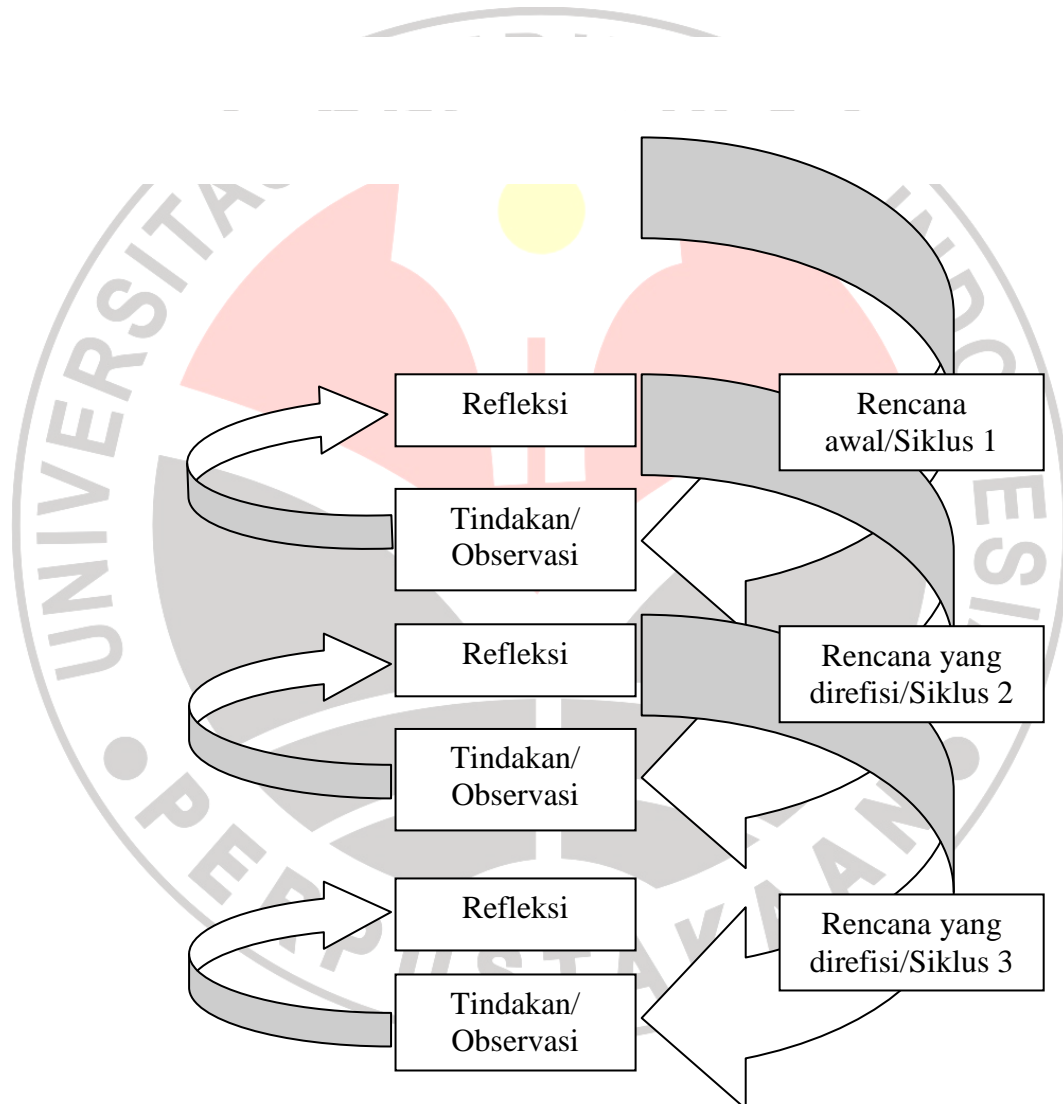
Refleksi

Rencana awal/Siklus 1

Tindakan/ Observasi

Refleksi

Rencana yang direfisi/Siklus 2

Tindakan/ Observasi

Refleksi

Rencana yang direfisi/Siklus 3

Tindakan/ Observasi

UNIVERSITAS PENDIDIKAN INDONESIA
PERPUSTAKAAN